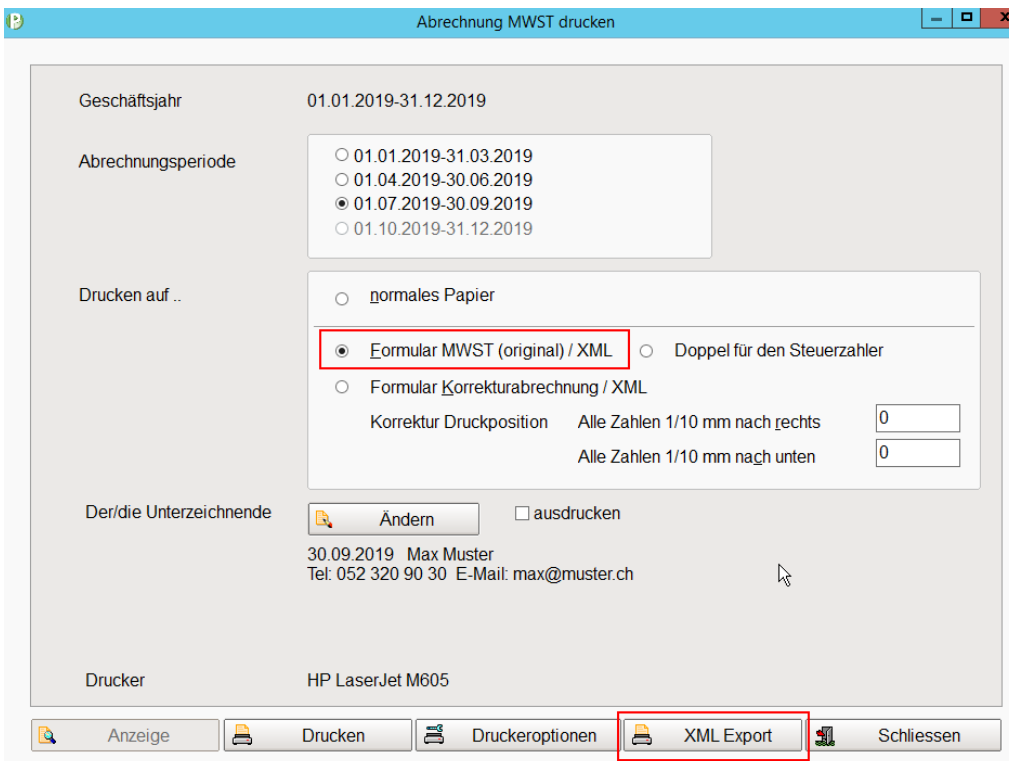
Abrechnung MWST drucken

Geschäftsjahr 01.01.2019-31.12.2019

Abrechnungsperiode
○ 01.01.2019-31.03.2019
○ 01.04.2019-30.06.2019
◉ 01.07.2019-30.09.2019
○ 01.10.2019-31.12.2019

Drucken auf ..
○ normales Papier
◉ Formular MWST (original) / XML
○ Doppel für den Steuerzahler
○ Formular Korrekturabrechnung / XML
Korrektur Druckposition
Alle Zahlen 1/10 mm nach rechts 0
Alle Zahlen 1/10 mm nach unten 0

Der/die Unterzeichnende
Ändern
☐ ausdrucken
30.09.2019 Max Muster
Tel: 052 320 90 30 E-Mail: max@muster.ch

Drucker HP LaserJet M605

Anzeige | Drucken | Druckeroptionen | XML Export | Schliessen